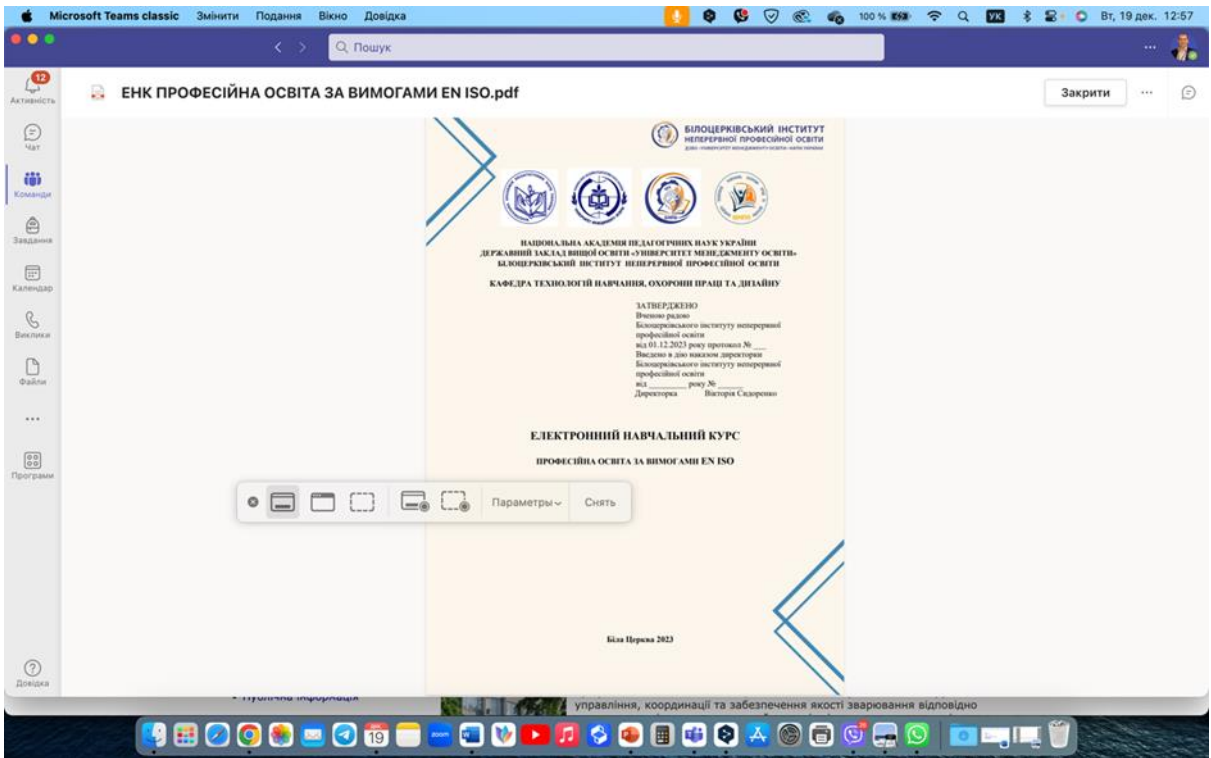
Microsoft Teams classic Змінити Подання Вікно Довідка

100 % Вт, 19 дек. 12:57

Q Пошук

12
Активність

Чат

Команди

Завдання

Календар

Виклики

Файли

...

Програми

Довідка

ЕНК ПРОФЕСІЙНА ОСВІТА ЗА ВИМОГАМИ EN ISO.pdf

Закрити

БІЛОЦЕРКІВСЬКИЙ ІНСТИТУТ НЕПЕРЕРВНОЇ ПРОФЕСІЙНОЇ ОСВІТИ
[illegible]

НАЦІОНАЛЬНА АКАДЕМІЯ ПЕДАГОГІЧНИХ НАУК УКРАЇНИ
ДЕРЖАВНИЙ ЗАКЛАД ВИЩОЇ ОСВІТИ «УНІВЕРСИТЕТ МЕНЕДЖМЕНТУ ОСВІТИ»
БІЛОЦЕРКІВСЬКИЙ ІНСТИТУТ НЕПЕРЕРВНОЇ ПРОФЕСІЙНОЇ ОСВІТИ

КАФЕДРА ТЕХНОЛОГІЙ НАВЧАННЯ, ОХОРОНИ ПРАЦІ ТА ДИЗАЙНУ

ЗАТВЕРДЖЕНО
Вченою радою
Білоцерківського інституту неперервної професійної освіти
від 01.12.2023 року протокол № ___
Введено в дію наказом директорки
Білоцерківського інституту неперервної професійної освіти
від ________ року № ______
Директорка Вікторія Сидоренко

ЕЛЕКТРОННИЙ НАВЧАЛЬНИЙ КУРС

ПРОФЕСІЙНА ОСВІТА ЗА ВИМОГАМИ EN ISO

Параметры Снять

Біла Церква 2023

• Публічна інформація

управління, координації та забезпечення якості зварювання відповідно

19